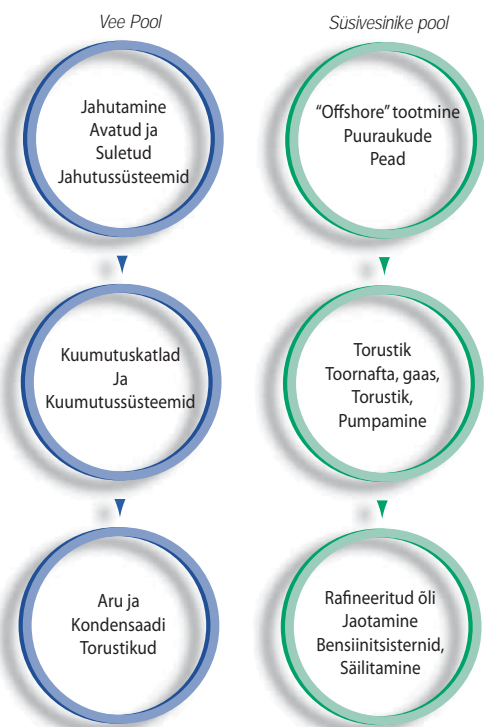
Vee Pool

Jahutamine Avatud ja Suletud Jahutussüsteemid

Kuumutuskatlad Ja Kuumutussüsteemid

Aru ja Kondensaadi Torustikud

Süsivesinike pool

"Offshore" tootmine Puuraukude Pead

Torustik Toornafta, gaas, Torustik, Pumpamine

Rafineeritud õli Jaotamine Bensiinitsisternid, Säilitamine